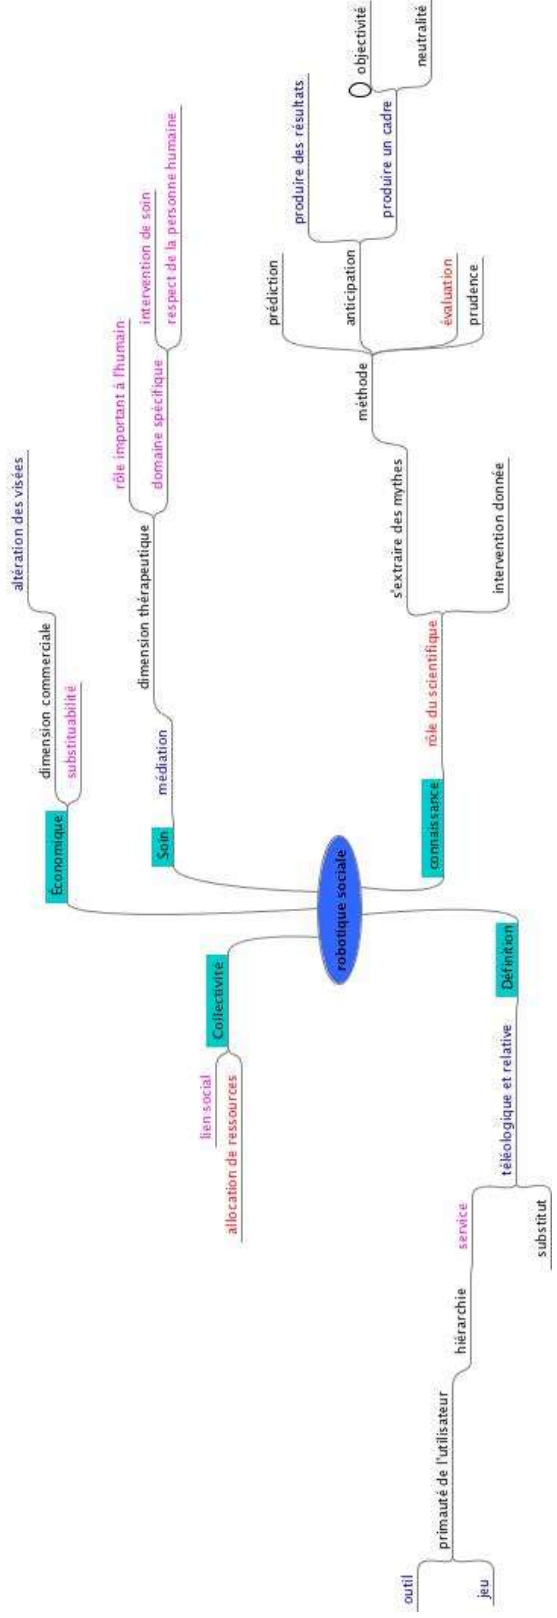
robotique sociale

Économique
dimension commerciale
altération des visées
substituabilité

Soin
médiation
dimension thérapeutique
rôle important à l'humain
domaine spécifique
intervention de soin
respect de la personne humaine

connaissance
rôle du scientifique
s'extraire des mythes
intervention donnée
méthode
prédiction
anticipation
évaluation
prudence
produire des résultats
produire un cadre
objectivité
neutralité

Collectivité
lien social
allocation de ressources

Définition
téléologique et relative
service
substitut
hiérarchie
primauté de l'utilisateur
outil
jeu